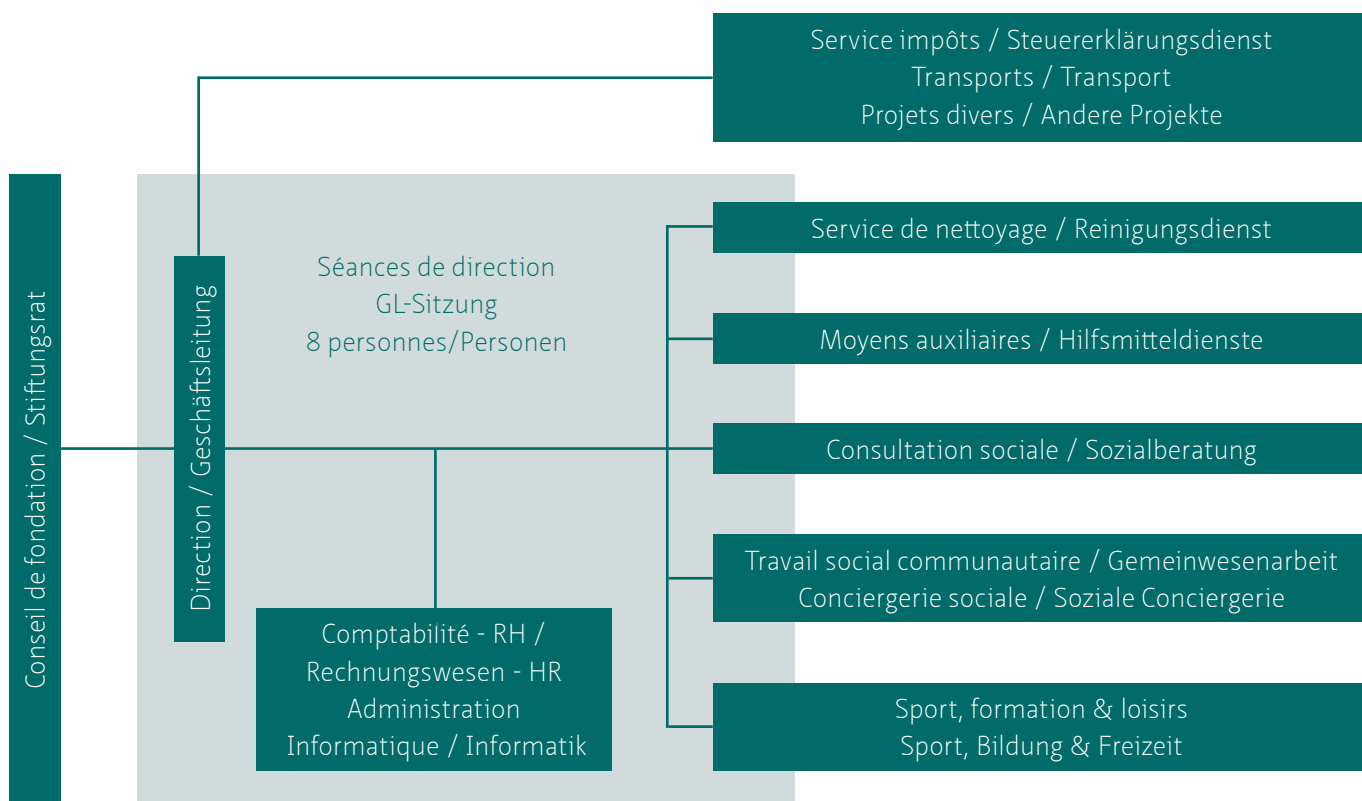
Conseil de fondation / Stiftungsrat

Direction / Geschäftsleitung

Séances de direction
GL-Sitzung
8 personnes/Personen

Service impôts / Steuererklärungsdienst
Transports / Transport
Projets divers / Andere Projekte

Service de nettoyage / Reinigungsdienst

Moyens auxiliaires / Hilfsmitteldienste

Consultation sociale / Sozialberatung

Travail social communautaire / Gemeinwesenarbeit
Conciergerie sociale / Soziale Conciergerie

Sport, formation & loisirs
Sport, Bildung & Freizeit

Comptabilité - RH / Rechnungswesen - HR
Administration
Informatique / Informatik